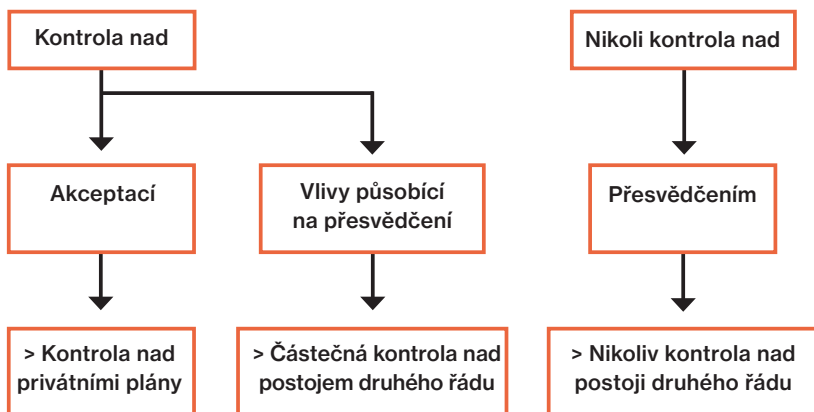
Kontrola nad

Nikoli kontrola nad

Akceptací

Vlivy působící na přesvědčení

Přesvědčením

> Kontrola nad privátními plány

> Částečná kontrola nad postojem druhého řádu

> Nikoliv kontrola nad postoji druhého řádu